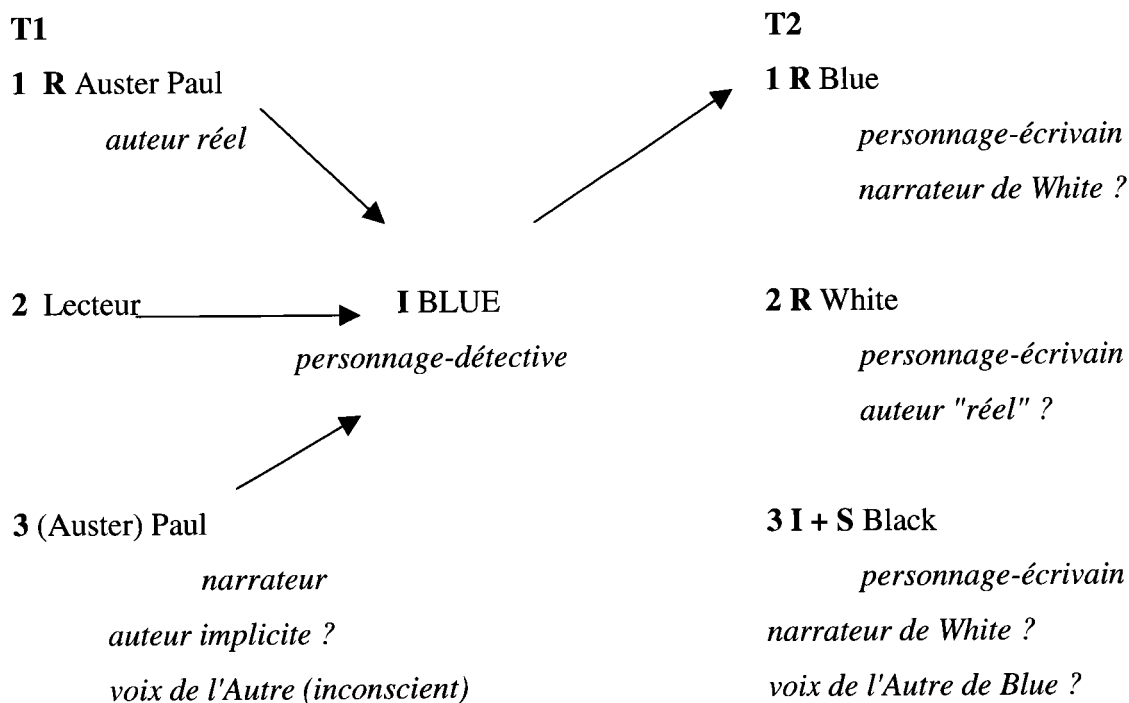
**T1**

**1 R** Auster Paul

*auteur réel*

**2** Lecteur

**3** (Auster) Paul

*narrateur*

*auteur implicite ?*

*voix de l'Autre (inconscient)*

**I** BLUE

*personnage-détective*

**T2**

**1 R** Blue

*personnage-écrivain*

*narrateur de White ?*

**2 R** White

*personnage-écrivain*

*auteur "réel" ?*

**3 I + S** Black

*personnage-écrivain*

*narrateur de White ?*

*voix de l'Autre de Blue ?*